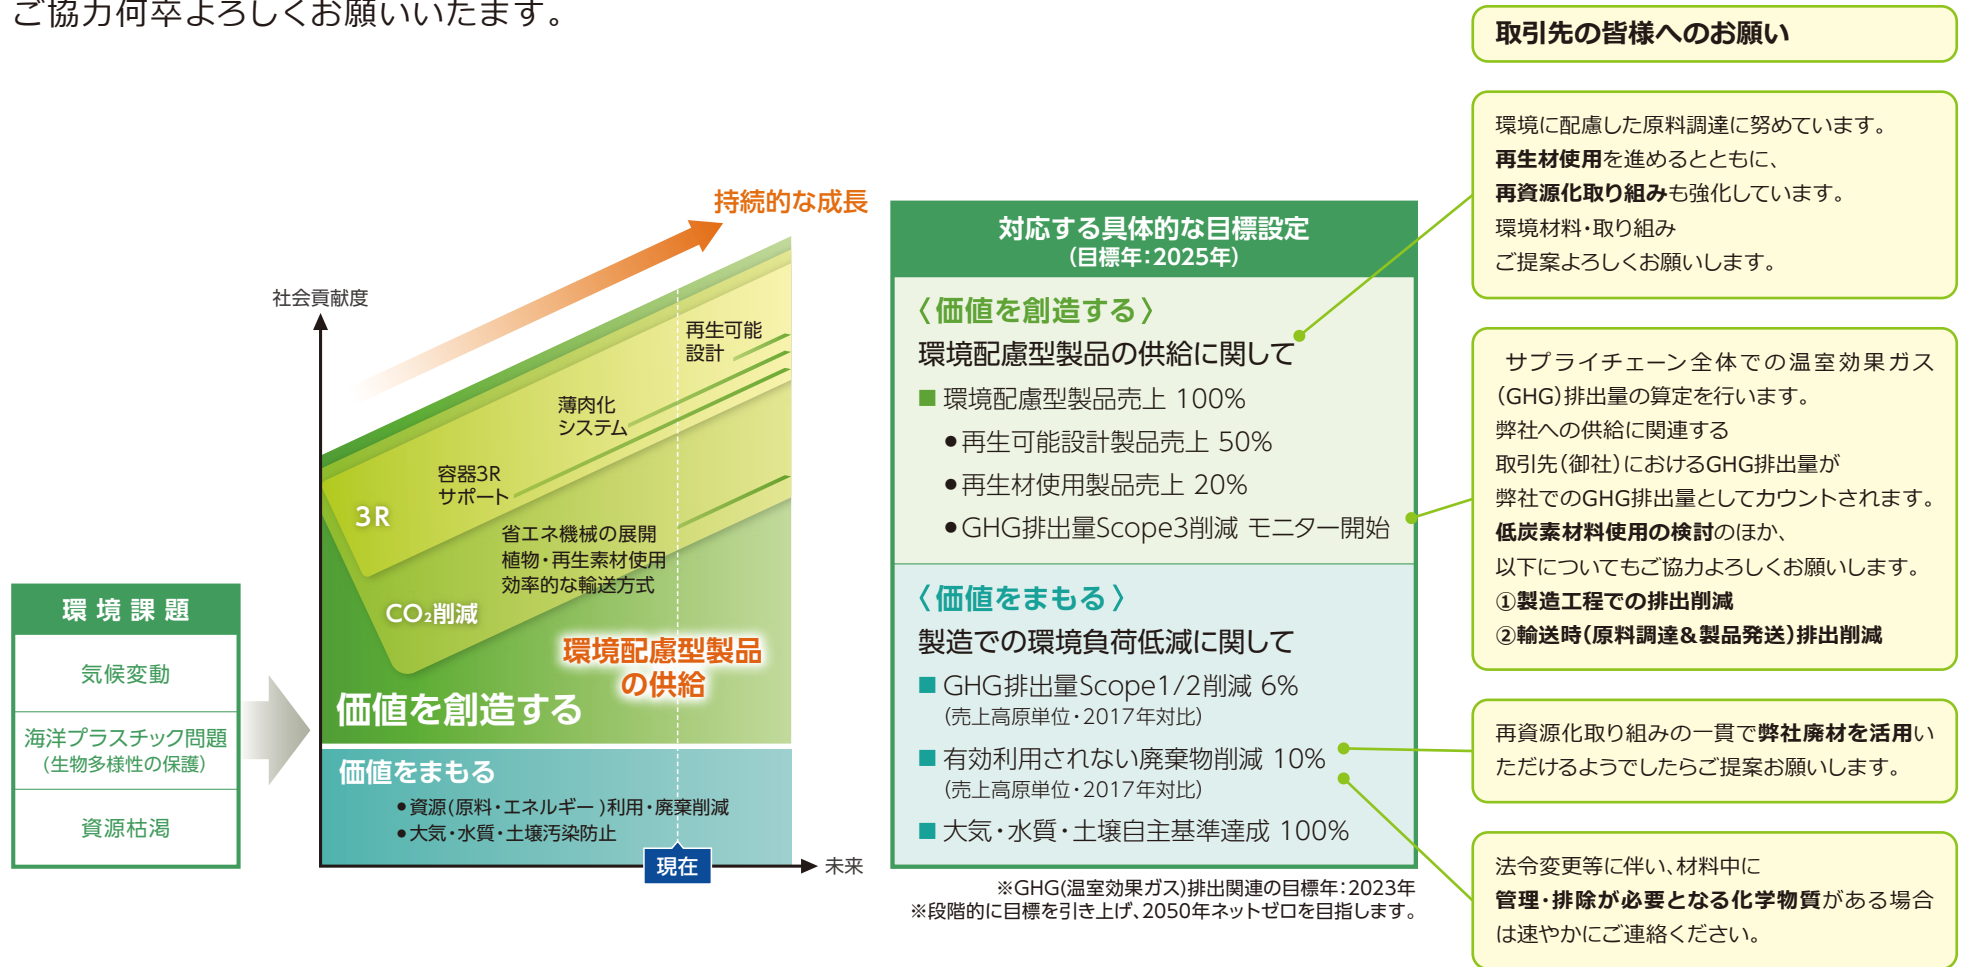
ご協力何卒よろしくお願いいたます。

取引先の皆様へのお願い

環境に配慮した原料調達に努めています。
再生材使用を進めるとともに、
再資源化取り組みも強化しています。
環境材料・取り組み
ご提案よろしくお願いします。

持続的な成長

社会貢献度

再生可能設計

薄肉化システム

容器3Rサポート

3R

省エネ機械の展開
植物・再生素材使用
効率的な輸送方式

$CO_2$削減

環境配慮型製品の供給

価値を創造する

価値をまもる
●資源(原料・エネルギー)利用・廃棄削減
●大気・水質・土壌汚染防止

現在

未来

環境課題

気候変動

海洋プラスチック問題
(生物多様性の保護)

資源枯渇

対応する具体的な目標設定
(目標年:2025年)

〈価値を創造する〉
環境配慮型製品の供給に関して
■ 環境配慮型製品売上 100%
●再生可能設計製品売上 50%
●再生材使用製品売上 20%
●GHG排出量Scope3削減 モニター開始

〈価値をまもる〉
製造での環境負荷低減に関して
■ GHG排出量Scope1/2削減 6%
(売上高原単位・2017年対比)
■ 有効利用されない廃棄物削減 10%
(売上高原単位・2017年対比)
■ 大気・水質・土壌自主基準達成 100%

※GHG(温室効果ガス)排出関連の目標年:2023年
※段階的に目標を引き上げ、2050年ネットゼロを目指します。

サプライチェーン全体での温室効果ガス(GHG)排出量の算定を行います。
弊社への供給に関連する
取引先(御社)におけるGHG排出量が
弊社でのGHG排出量としてカウントされます。
低炭素材料使用の検討のほか、
以下についてもご協力よろしくお願いします。
①製造工程での排出削減
②輸送時(原料調達&製品発送)排出削減

再資源化取り組みの一貫で弊社廃材を活用いただけるようでしたらご提案お願いします。

法令変更等に伴い、材料中に
管理・排除が必要となる化学物質がある場合は速やかにご連絡ください。